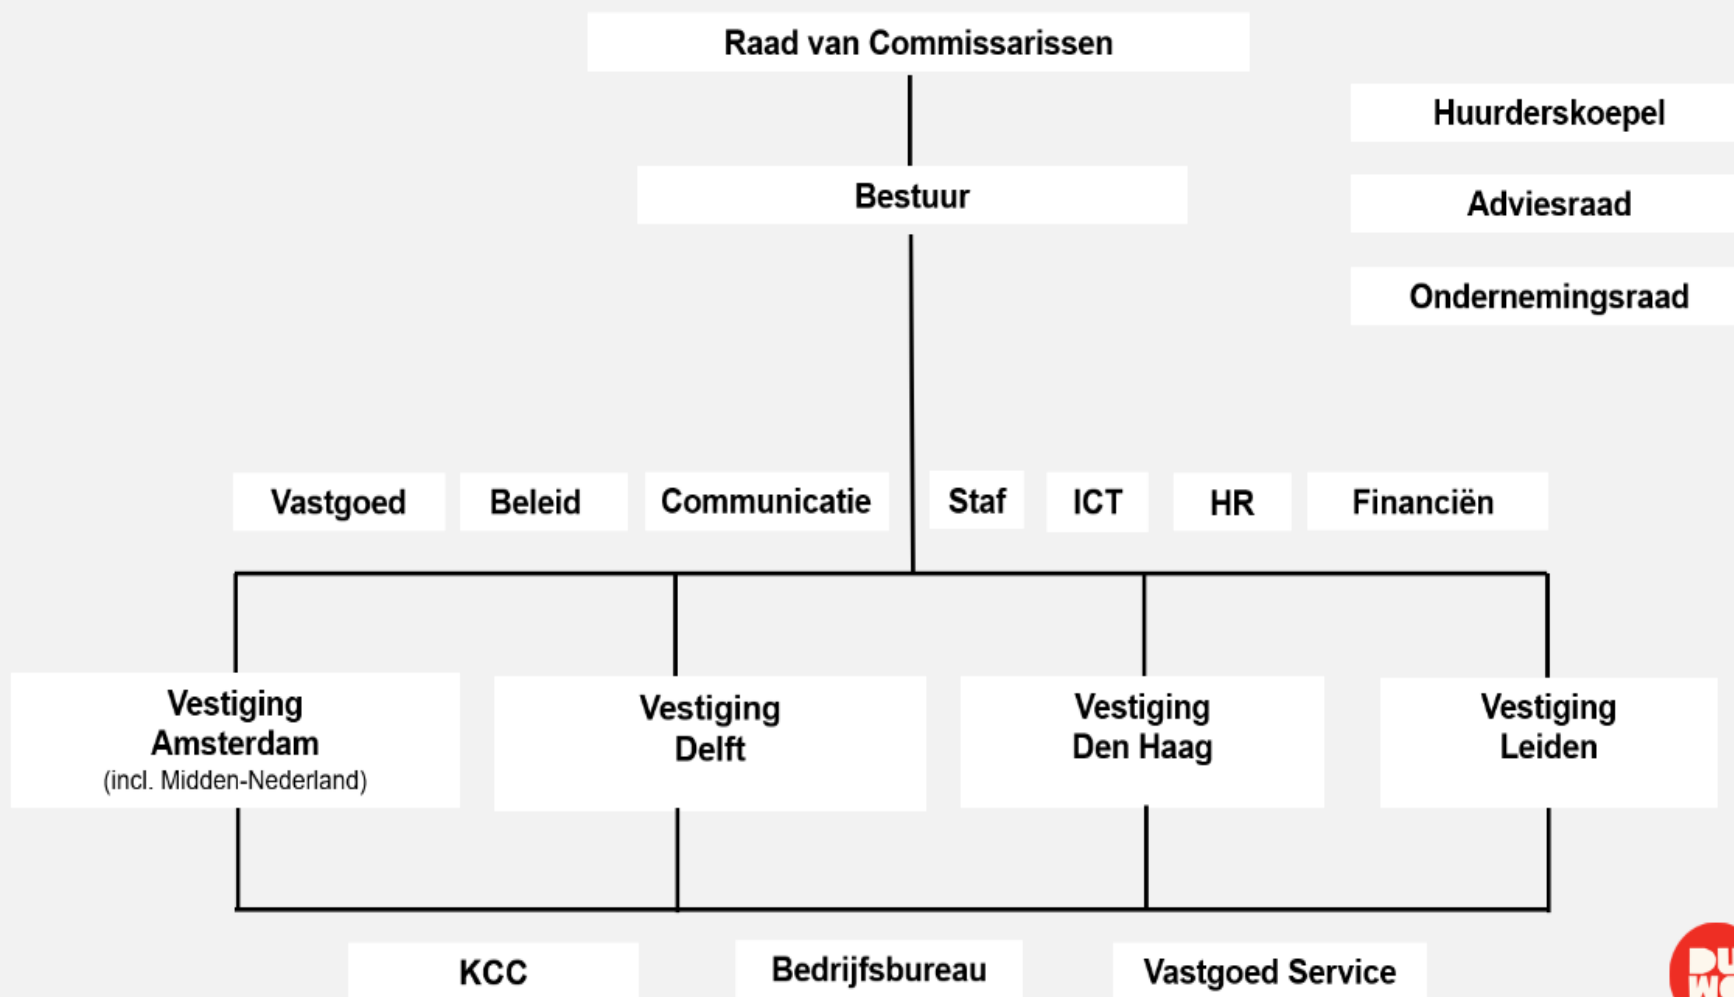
Raad van Commissarissen

Huurderskoepel

Adviesraad

Ondernemingsraad

Bestuur

Vastgoed

Beleid

Communicatie

Staf

ICT

HR

Financiën

Vestiging Amsterdam (incl. Midden-Nederland)

Vestiging Delft

Vestiging Den Haag

Vestiging Leiden

KCC

Bedrijfsbureau

Vastgoed Service

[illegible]